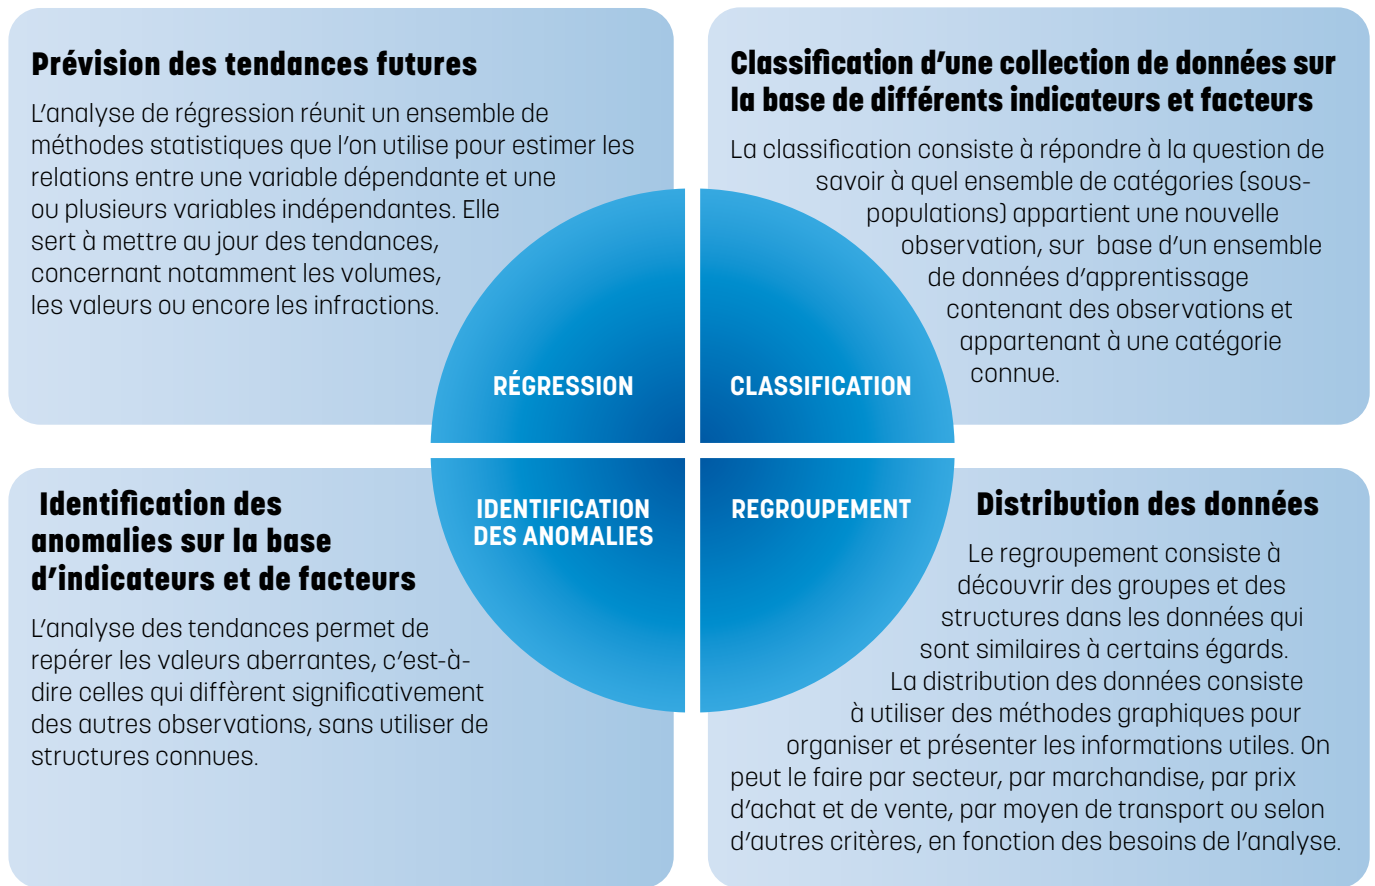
Prévision des tendances futures

L'analyse de régression réunit un ensemble de méthodes statistiques que l'on utilise pour estimer les relations entre une variable dépendante et une ou plusieurs variables indépendantes. Elle sert à mettre au jour des tendances, concernant notamment les volumes, les valeurs ou encore les infractions.

Classification d'une collection de données sur la base de différents indicateurs et facteurs

La classification consiste à répondre à la question de savoir à quel ensemble de catégories (sous-populations) appartient une nouvelle observation, sur base d'un ensemble de données d'apprentissage contenant des observations et appartenant à une catégorie connue.

RÉGRESSION

CLASSIFICATION

IDENTIFICATION DES ANOMALIES

REGROUPEMENT

Identification des anomalies sur la base d'indicateurs et de facteurs

L'analyse des tendances permet de repérer les valeurs aberrantes, c'est-à-dire celles qui diffèrent significativement des autres observations, sans utiliser de structures connues.

Distribution des données

Le regroupement consiste à découvrir des groupes et des structures dans les données qui sont similaires à certains égards. La distribution des données consiste à utiliser des méthodes graphiques pour organiser et présenter les informations utiles. On peut le faire par secteur, par marchandise, par prix d'achat et de vente, par moyen de transport ou selon d'autres critères, en fonction des besoins de l'analyse.